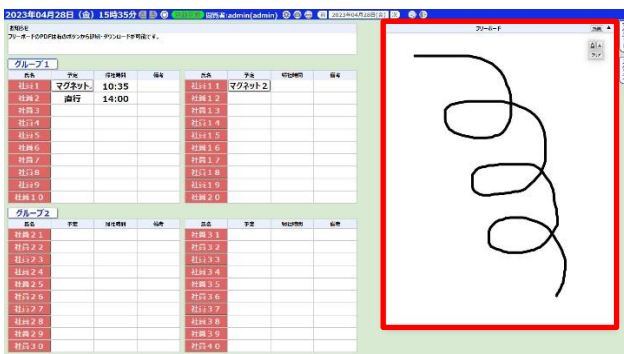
2023年04月28日（金）15時35分 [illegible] 管理者:admin(admin) 2023年04月28日(金)

お知らせ
フリーボードのPDFは右のボタンから詳細・ダウンロードが可能です。

グループ１

| 氏名 | 予定 | 帰社時刻 | 備考 |
|---|---|---|---|
| 社員１ | マグネット | 10:35 | |
| 社員２ | 直行 | 14:00 | |
| 社員３ | | | |
| 社員４ | | | |
| 社員５ | | | |
| 社員６ | | | |
| 社員７ | | | |
| 社員８ | | | |
| 社員９ | | | |
| 社員１０ | | | |

| 氏名 | 予定 | 帰社時刻 | 備考 |
|---|---|---|---|
| 社員１１ | マグネット２ | | |
| 社員１２ | | | |
| 社員１３ | | | |
| 社員１４ | | | |
| 社員１５ | | | |
| 社員１６ | | | |
| 社員１７ | | | |
| 社員１８ | | | |
| 社員１９ | | | |
| 社員２０ | | | |

グループ２

| 氏名 | 予定 | 帰社時刻 | 備考 |
|---|---|---|---|
| 社員２１ | | | |
| 社員２２ | | | |
| 社員２３ | | | |
| 社員２４ | | | |
| 社員２５ | | | |
| 社員２６ | | | |
| 社員２７ | | | |
| 社員２８ | | | |
| 社員２９ | | | |
| 社員３０ | | | |

| 氏名 | 予定 | 帰社時刻 | 備考 |
|---|---|---|---|
| 社員３１ | | | |
| 社員３２ | | | |
| 社員３３ | | | |
| 社員３４ | | | |
| 社員３５ | | | |
| 社員３６ | | | |
| 社員３７ | | | |
| 社員３８ | | | |
| 社員３９ | | | |
| 社員４０ | | | |

フリーボード
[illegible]